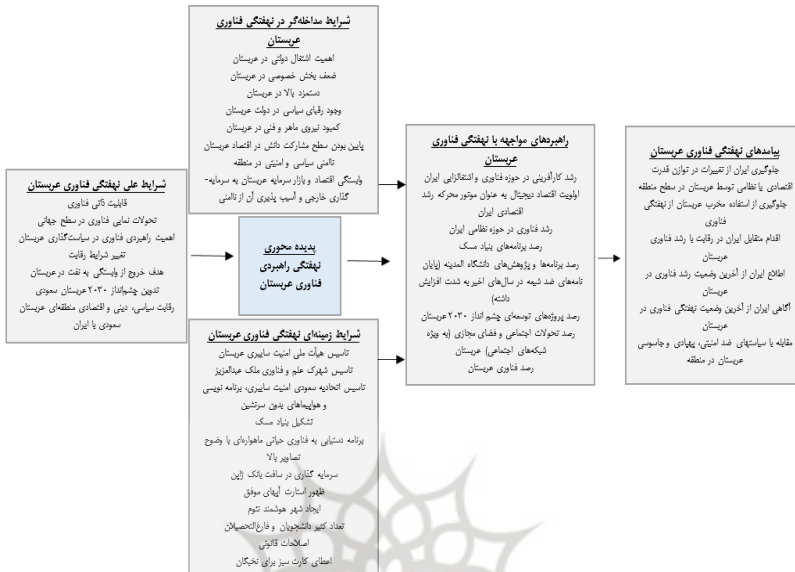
شرایط مداخله‌گر در نهفتگی فناوری عربستان
اهمیت اشتغال دولتی در عربستان
ضعف بخش خصوصی در عربستان
دستمزد بالا در عربستان
وجود رقبای سیاسی در دولت عربستان
کمبود نیروی ماهر و فنی در عربستان
پایین بودن سطح مشارکت دانش در اقتصاد عربستان
ناامنی سیاسی و امنیتی در منطقه
وابستگی اقتصاد و بازار سرمایه عربستان به سرمایه‌گذاری خارجی و آسیب پذیری از ناامنی

شرایط علی نهفتگی فناوری عربستان
قابلیت ذاتی فناوری
تحولات تمایی فناوری در سطح جهانی
اهمیت راهبردی فناوری در سیاستگذاری عربستان
تغییر شرایط رقابت
هدف خروج از وابستگی به نفت در عربستان
تدوین چشم‌انداز ۲۰۳۰ عربستان سعودی
رقابت سیاسی، دینی و اقتصادی منطقه‌ای عربستان سعودی با ایران

پدیده محوری
نهفتگی راهبردی فناوری عربستان

شرایط زمینه‌ای نهفتگی فناوری عربستان
تاسیس هیأت ملی امنیت سایبری عربستان
تاسیس شهرک علم و فناوری ملک عبدالعزیز
تاسیس اتحادیه سعودی امنیت سایبری، برنامه نویسی و هواپیماهای بدون سرنشین
تشکیل بنیاد مسک
برنامه دستیابی به فناوری حیاتی ماهواره‌ای با وضوح تصاویر بالا
سرمایه گذاری در ساخت بانک ژاپن
ظهور استارت آپهای موفق
ایجاد شهر هوشمند نئوم
تعداد کثیر دانشجویان و فارغ‌التحصیلان
اصلاحات قانونی
اعطای کارت سبز برای نخبگان

راهبردهای مواجهه با نهفتگی فناوری عربستان
رشد کارآفرینی در حوزه فناوری و اشتغالزایی ایران
اولویت اقتصاد دیجیتال به عنوان موتور محرکه رشد اقتصادی ایران
رشد فناوری در حوزه نظامی ایران
رصد برنامه‌های بنیاد مسک
رصد برنامه‌ها و پژوهش‌های دانشگاه الملک عبدالله (پایان نامه‌های ضد شیعه در سال‌های اخیر به شدت افزایش داشته)
رصد پروژه‌های توسعه‌ای چشم انداز ۲۰۳۰ عربستان
رصد تحولات اجتماعی و فضای مجازی (به ویژه شبکه‌های اجتماعی) عربستان
رصد فناوری عربستان

پیامدهای نهفتگی فناوری عربستان
جلوگیری ایران از تغییرات در توازن قدرت اقتصادی یا نظامی توسط عربستان در سطح منطقه
جلوگیری از استفاده مخرب عربستان از نهفتگی فناوری
اقدام متقابل ایران در رقابت با رشد فناوری عربستان
اطلاع ایران از آخرین وضعیت رشد فناوری در عربستان
آگاهی ایران از آخرین وضعیت نهفتگی فناوری در عربستان
مقابله با سیاستهای ضد امنیتی، پهپادی و جاسوسی عربستان در منطقه